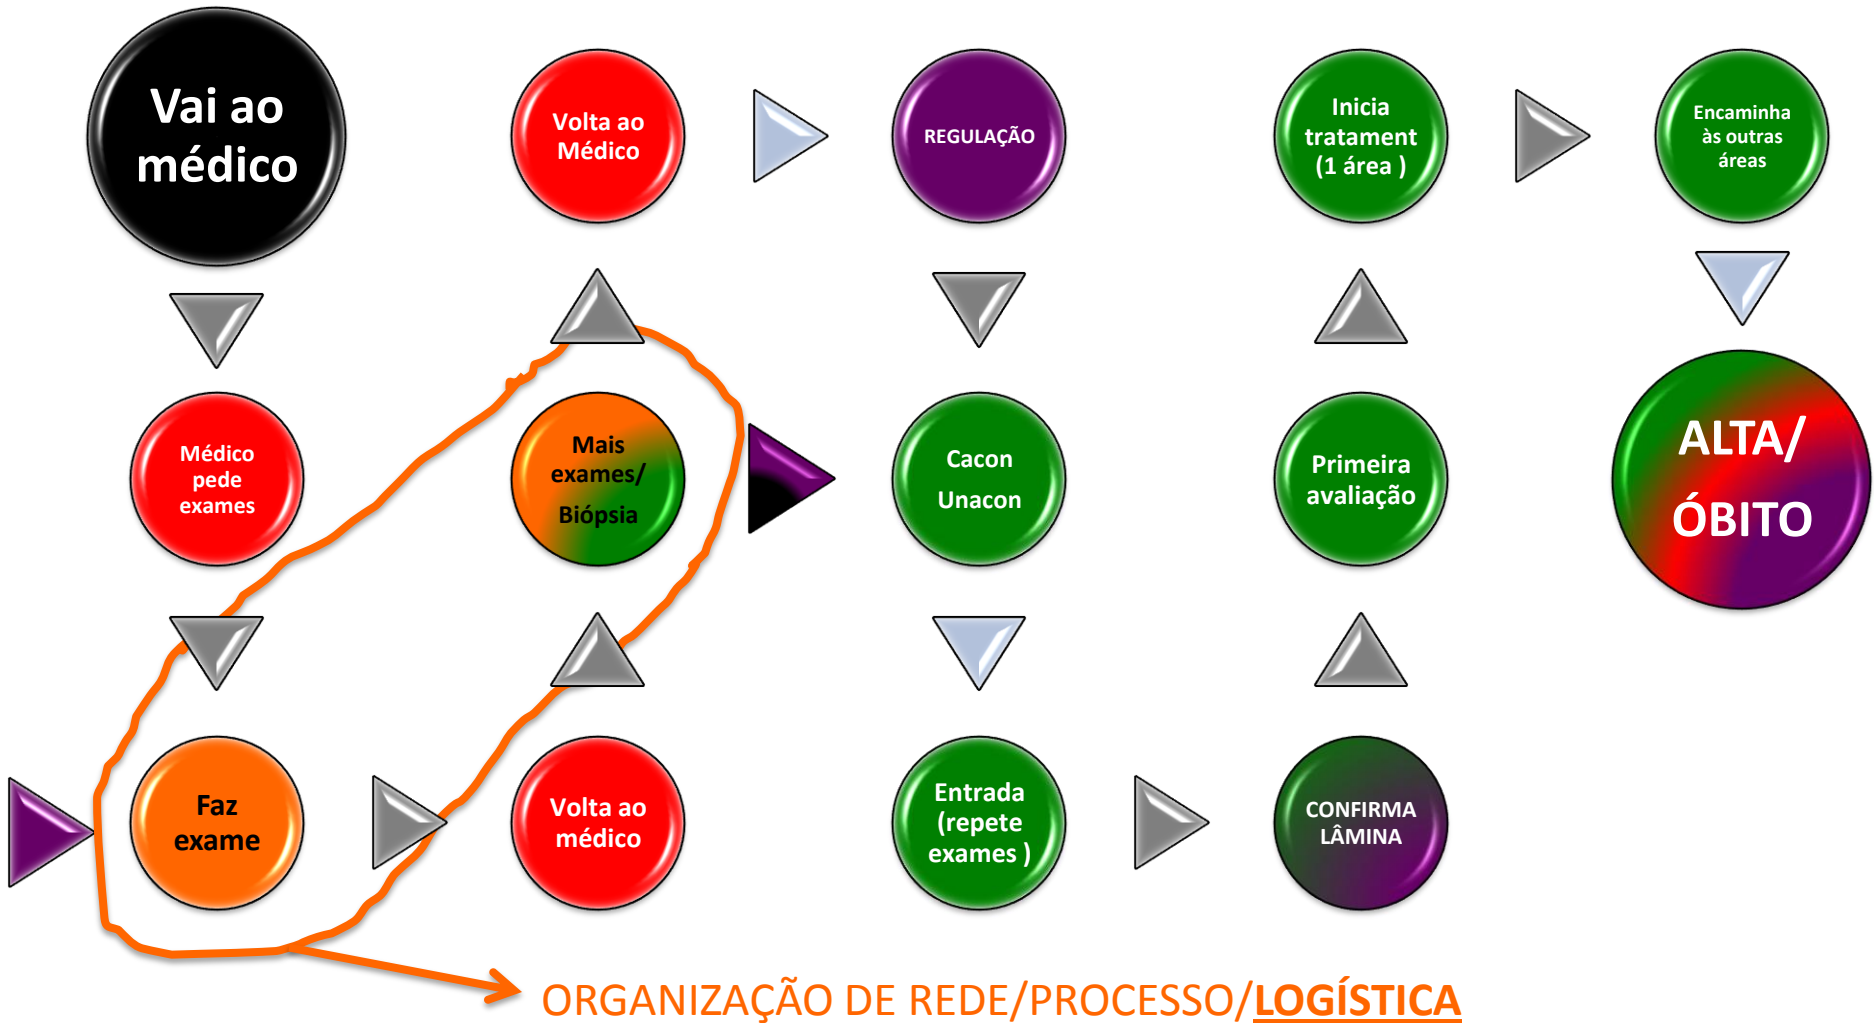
Vai ao médico

Médico pede exames

Faz exame

Volta ao médico

Mais exames/ Biópsia

Volta ao Médico

REGULAÇÃO

Cacon Unacon

Entrada (repete exames )

CONFIRMA LÂMINA

Primeira avaliação

Inicia tratament (1 área )

Encaminha às outras áreas

ALTA/ ÓBITO

ORGANIZAÇÃO DE REDE/PROCESSO/LOGÍSTICA